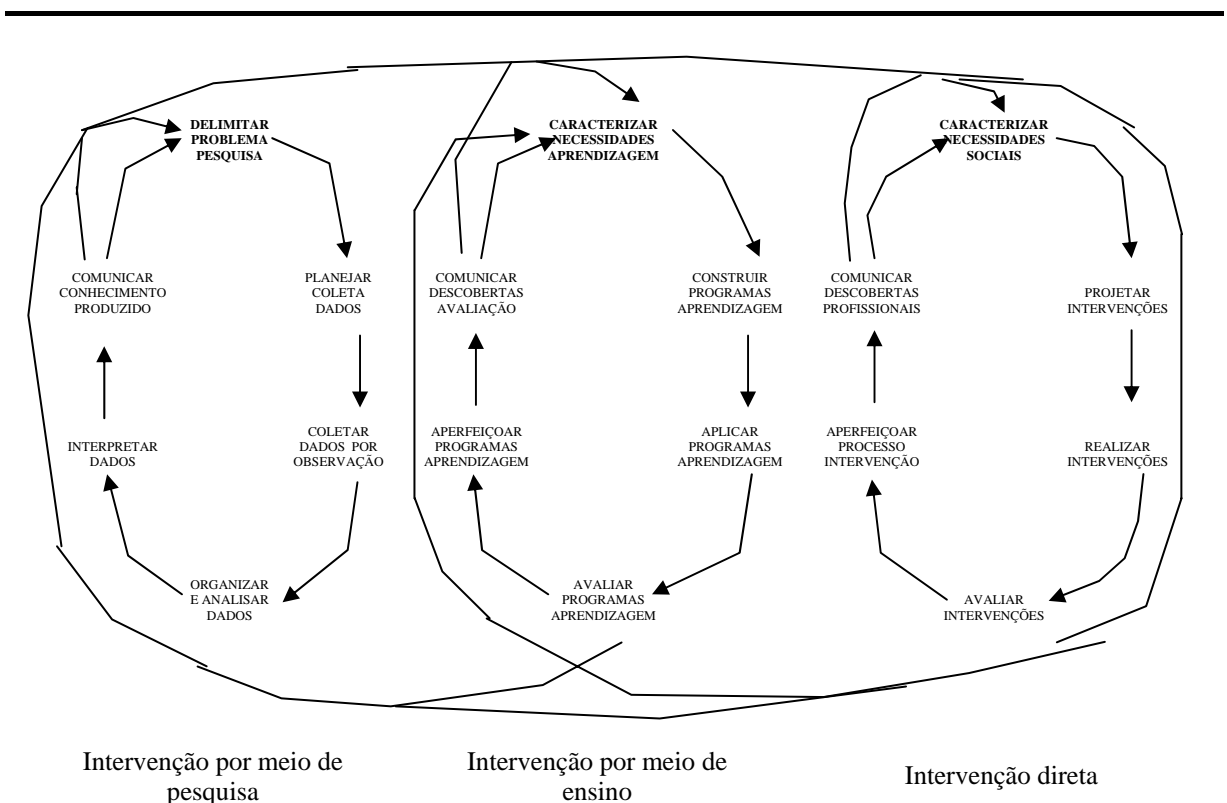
DELIMITAR PROBLEMA PESQUISA

PLANEJAR COLETA DADOS

COLETAR DADOS POR OBSERVAÇÃO

ORGANIZAR E ANALISAR DADOS

INTERPRETAR DADOS

COMUNICAR CONHECIMENTO PRODUZIDO

CARACTERIZAR NECESSIDADES APRENDIZAGEM

CONSTRUIR PROGRAMAS APRENDIZAGEM

APLICAR PROGRAMAS APRENDIZAGEM

AVALIAR PROGRAMAS APRENDIZAGEM

APERFEIÇOAR PROGRAMAS APRENDIZAGEM

COMUNICAR DESCOBERTAS AVALIAÇÃO

CARACTERIZAR NECESSIDADES SOCIAIS

PROJETAR INTERVENÇÕES

REALIZAR INTERVENÇÕES

AVALIAR INTERVENÇÕES

APERFEIÇOAR PROCESSO INTERVENÇÃO

COMUNICAR DESCOBERTAS PROFISSIONAIS

Intervenção por meio de pesquisa

Intervenção por meio de ensino

Intervenção direta